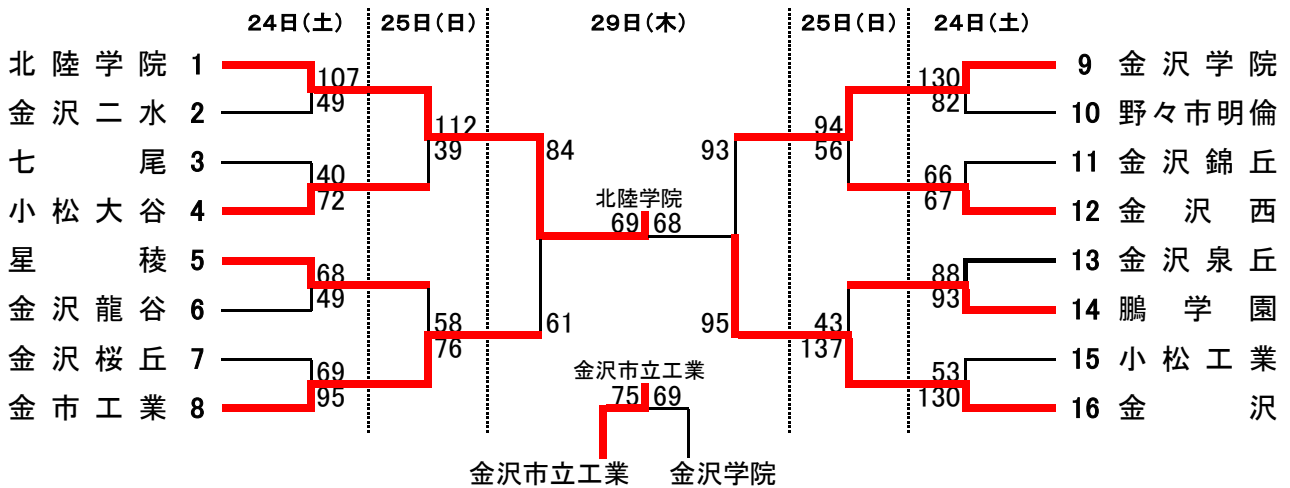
24日(土) 25日(日) 29日(木) 25日(日) 24日(土)

北陸学院 1
金沢二水 2
七尾 3
小松大谷 4
星稜 5
金沢龍谷 6
金沢桜丘 7
金市工業 8

107
49
40
72
68
49
69
95

112
39
58
76

84
61

北陸学院
69 68

金沢市立工業
75 69

金沢市立工業 金沢学院

93
95

94
56
43
137

130
82
66
67
88
93
53
130

9 金沢学院
10 野々市明倫
11 金沢錦丘
12 金沢西
13 金沢泉丘
14 鵬学園
15 小松工業
16 金沢